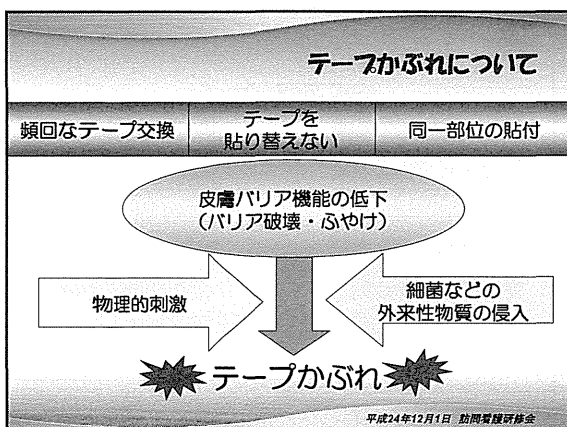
テープかぶれについて

頻回なテープ交換

テープを貼り替えない

同一部位の貼付

皮膚バリア機能の低下
(バリア破壊・ふやけ)

物理的刺激

細菌などの
外来性物質の侵入

テープかぶれ

平成24年12月1日 訪問看護研修会